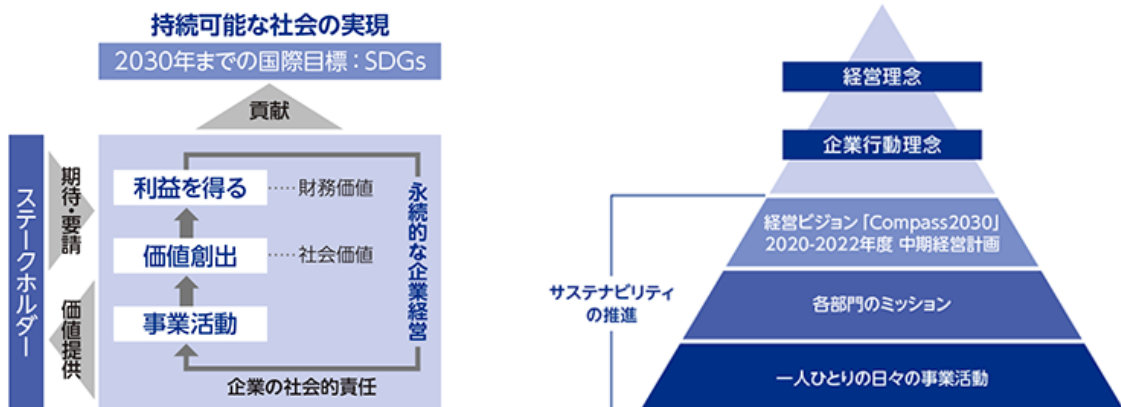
持続可能な社会の実現

2030年までの国際目標：SDGs

貢献

ステークホルダー

期待・要請

価値提供

利益を得る ……財務価値

価値創出 ……社会価値

事業活動

永続的な企業経営

企業の社会的責任

経営理念

企業行動理念

経営ビジョン「Compass2030」
2020-2022年度 中期経営計画

各部門のミッション

一人ひとりの日々の事業活動

サステナビリティの推進